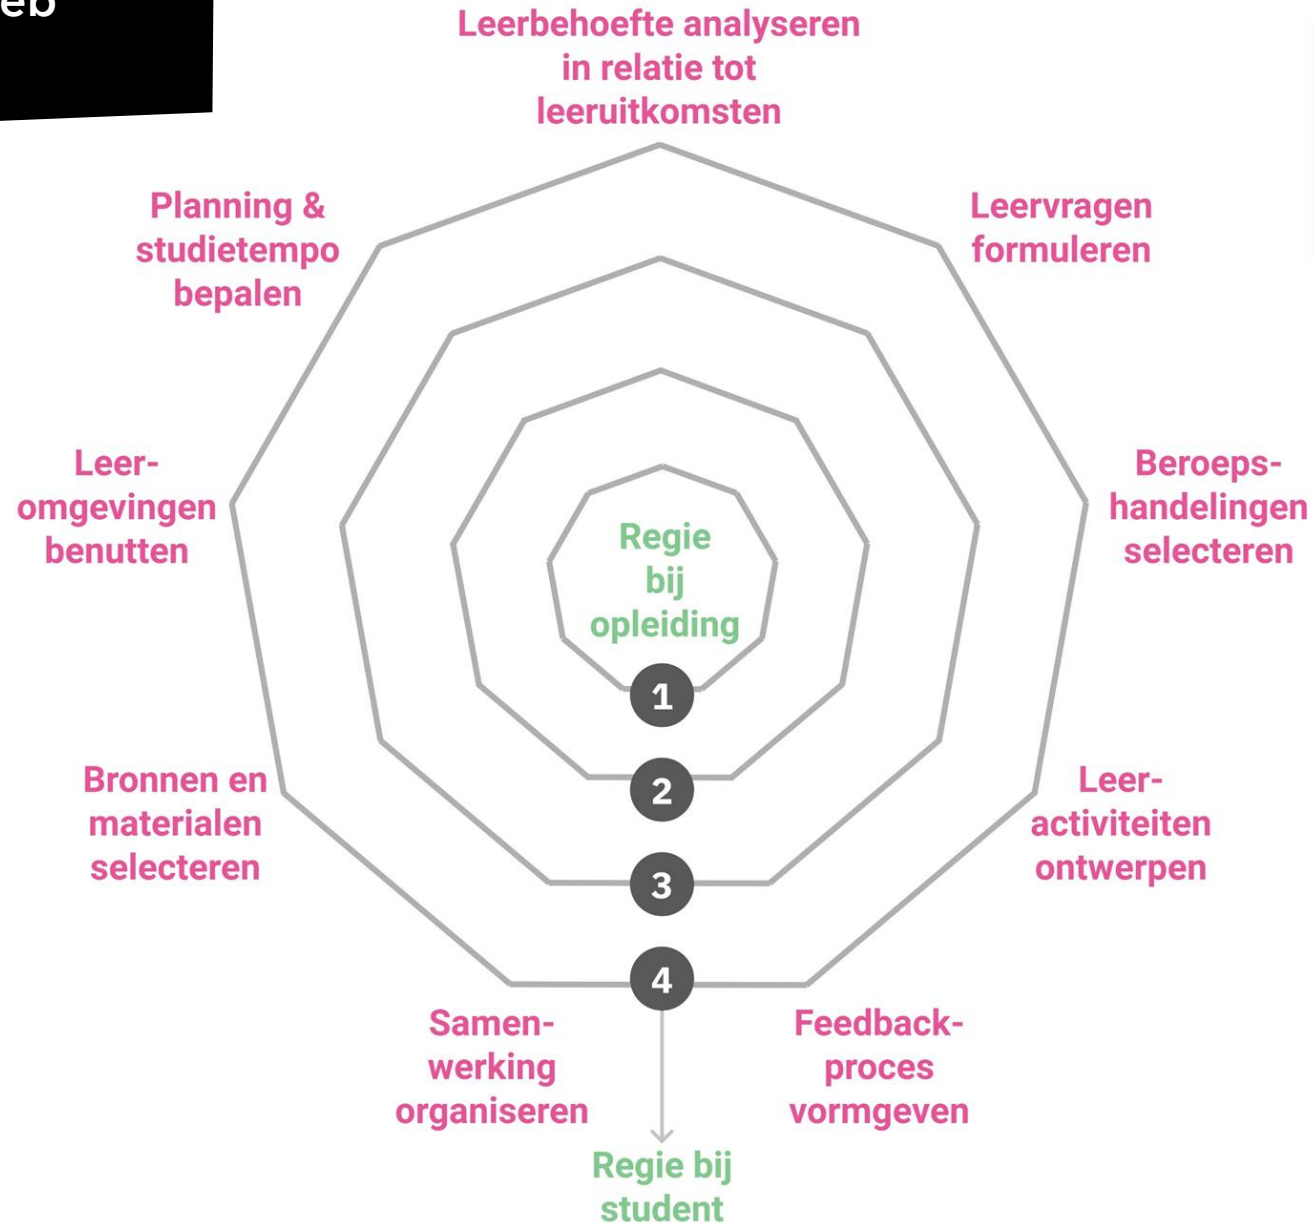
eb

Leerbehoefte analyseren in relatie tot leeruitkomsten

Planning & studietempo bepalen

Leervragen formuleren

Leer-omgevingen benutten

Beroeps-handelingen selecteren

Regie bij opleiding

1

2

3

4

Bronnen en materialen selecteren

Leer-activiteiten ontwerpen

Samen-werking organiseren

Feedback-proces vormgeven

Regie bij student